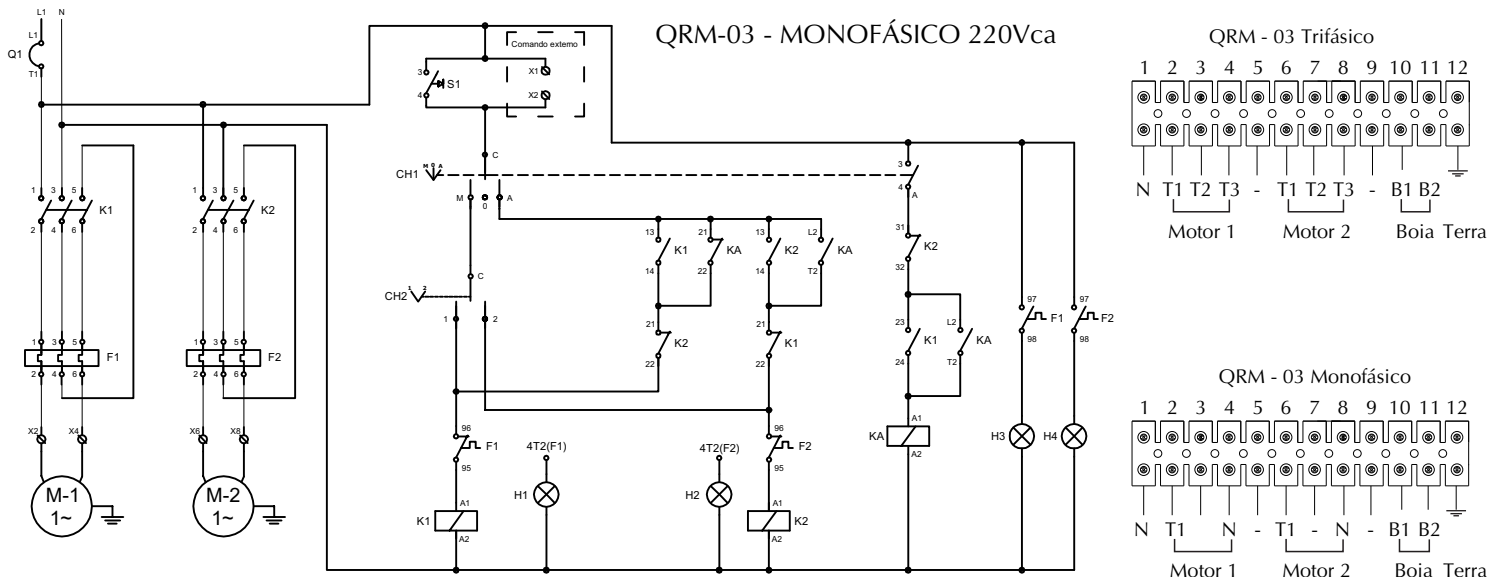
L1 N
L1
Q1
T1

1 3 5
K1
2 4 6

1 3 5
K2
2 4 6

1 3 5
F1
2 4 6

1 3 5
F2
2 4 6

X2 X4
X6 X8

M-1
1~

M-2
1~

Comando externo
3
S1
4
X1
X2

QRM-03 - MONOFÁSICO 220Vca

C
CH1 M 0 A
M 0 A

C
CH2 1 2
1 2

13 K1 14
21 KA 22
13 K2 14
L2 KA T2

21 K2 22
21 K1 22

3
4 A
31 K2 32
23 K1 24
L2 KA T2

97 F1 98
97 F2 98

96 F1 95
4T2(F1)
H1
4T2(F2)
H2
96 F2 95

A1 K1 A2
A1 K2 A2
A1 KA A2
H3 H4

QRM - 03 Trifásico
1 2 3 4 5 6 7 8 9 10 11 12
N T1 T2 T3 - T1 T2 T3 - B1 B2
Motor 1 Motor 2 Boia Terra

QRM - 03 Monofásico
1 2 3 4 5 6 7 8 9 10 11 12
N T1 N - T1 - N - B1 B2
Motor 1 Motor 2 Boia Terra